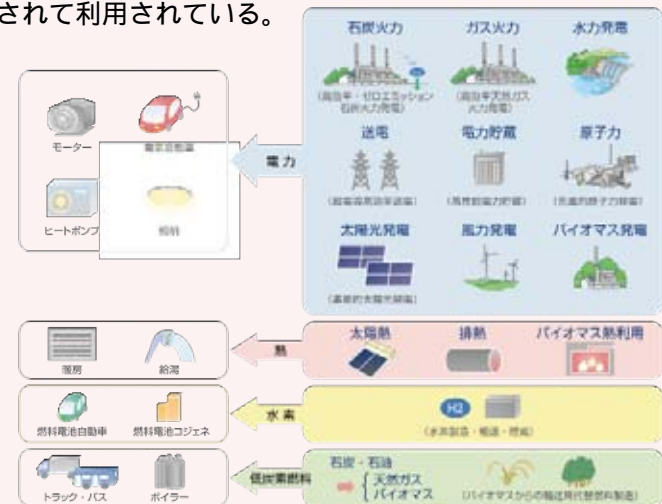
されて利用されている。

モーター
電気自動車
ヒートポンプ
照明

電力

石炭火力
(高効率・ゼロエミッション石炭火力発電)
ガス火力
(高効率天然ガス火力発電)
水力発電
送電
(超電導送電技術)
電力貯蔵
(高性能電力貯蔵)
原子力
(先進的原子力発電)
太陽光発電
(革新的太陽光発電)
風力発電
バイオマス発電

暖房
給湯
熱
太陽熱
排熱
バイオマス熱利用

燃料電池自動車
燃料電池コジェネ
水素
H2
(水素製造・輸送・貯蔵)

トラック・バス
ボイラー
低炭素燃料
石炭・石油
天然ガス
バイオマス
(バイオマスからの輸送用代替燃料製造)